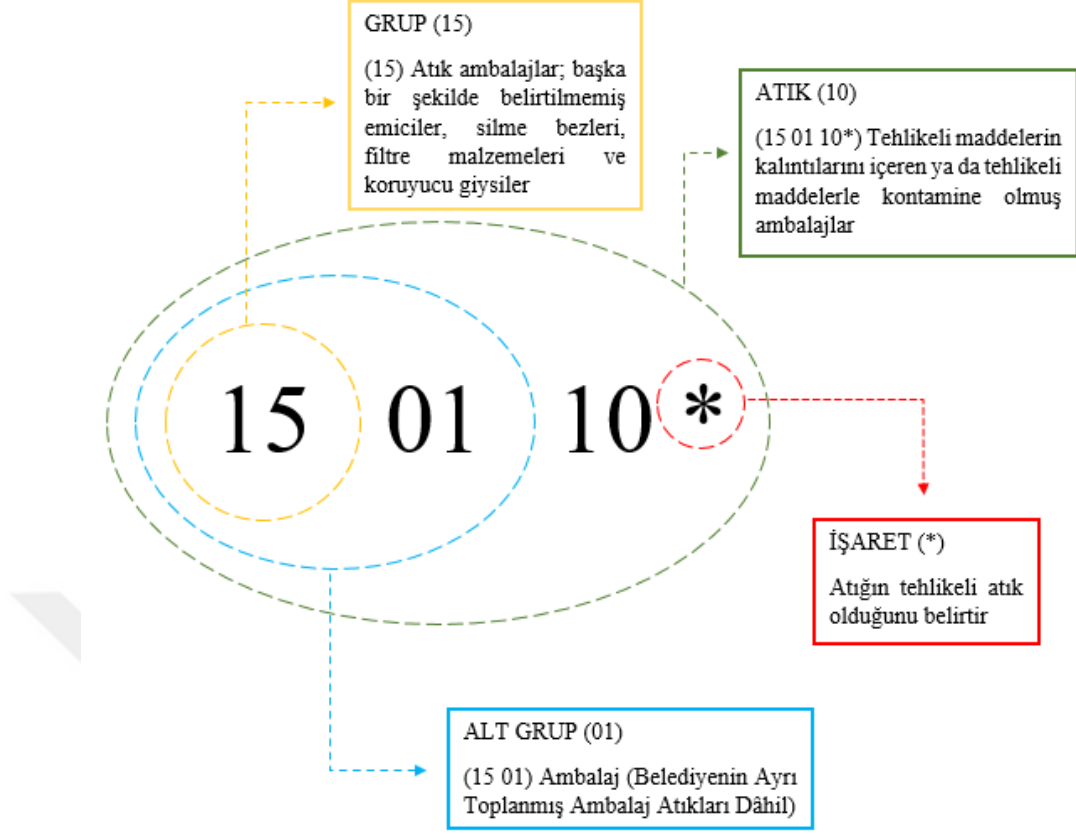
GRUP (15)

(15) Atık ambalajlar; başka bir şekilde belirtilmemiş emiciler, silme bezleri, filtre malzemeleri ve koruyucu giysiler

ATIK (10)

(15 01 10*) Tehlikeli maddelerin kalıntılarını içeren ya da tehlikeli maddelerle kontamine olmuş ambalajlar

15 01 10*

İŞARET (*)

Atığın tehlikeli atık olduğunu belirtir

ALT GRUP (01)

(15 01) Ambalaj (Belediyenin Ayrı Toplanmış Ambalaj Atıkları Dâhil)